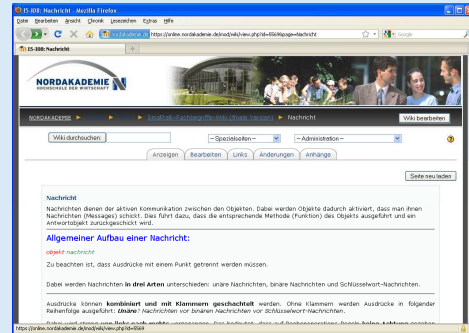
IS-IBB: Nachricht - Mozilla Firefox

Datei Bearbeiten Ansicht Chronik Lesezeichen Extras Hilfe

nordakademie.de https://online.nordakademie.de/mod/wiki/view.php?id=8569&page=Nachricht

Google

IS-IBB: Nachricht

NORDAKADEMIE
HOCHSCHULE DER WIRTSCHAFT

NORDAKADEMIE ► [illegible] ► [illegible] ► Englisch-Fachbegriffe-Wiki (finale Version) ► Nachricht

Wiki bearbeiten

Wiki durchsuchen

--Spezialseiten--

--Administration--

Anzeigen Bearbeiten Links Änderungen Anhänge

Seite neu laden

Nachricht

Nachrichten dienen der aktiven Kommunikation zwischen den Objekten. Dabei werden Objekte dadurch aktiviert, dass man ihnen Nachrichten (Messages) schickt. Dies führt dazu, dass die entsprechende Methode (Funktion) des Objekts ausgeführt und ein Antwortobjekt zurückgeschickt wird.

Allgemeiner Aufbau einer Nachricht:

objekt nachricht

Zu beachten ist, dass Ausdrücke mit einem Punkt getrennt werden müssen.

Dabei werden Nachrichten in drei Arten unterschieden: unäre Nachrichten, binäre Nachrichten und Schlüsselwort-Nachrichten.

Ausdrücke können kombiniert und mit Klammern geschachtelt werden. Ohne Klammern werden Ausdrücke in folgender Reihenfolge ausgeführt: Unäre Nachrichten vor binären Nachrichten vor Schlüsselwort-Nachrichten.

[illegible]

https://online.nordakademie.de/mod/wiki/view.php?id=8569